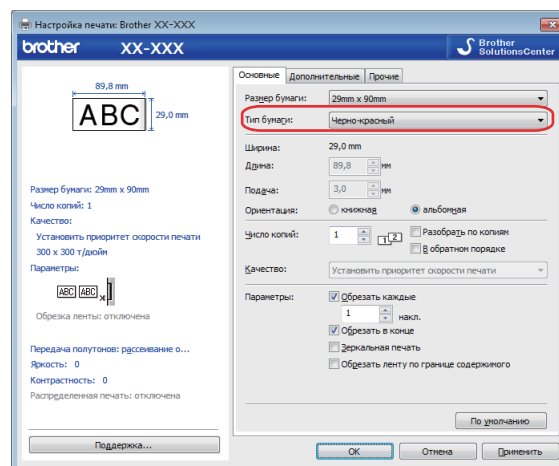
Настройка печати: Brother XX-XXX

brother XX-XXX

Brother SolutionsCenter

89,8 mm

ABC

29,0 mm

Размер бумаги: 29mm x 90mm
Число копий: 1
Качество:
Установить приоритет скорости печати
300 x 300 т/дюйм
Параметры:

ABC ABC

Обрезка ленты: отключена

Передача полутонов: рассеивание о...
Яркость: 0
Контрастность: 0
Распределенная печать: отключена

Поддержка...

Основные | Дополнительные | Прочие

Размер бумаги: 29mm x 90mm
Тип бумаги: Черно-красный

Ширина: 29,0 mm
Длина: 89,8 mm
Подача: 3,0 mm
Ориентация: книжная альбомная

Число копий: 1
Разобрать по копиям
В обратном порядке

Качество: Установить приоритет скорости печати

Параметры: Обрезать каждые
1 накл.
Обрезать в конце
Зеркальная печать
Обрезать ленту по границе содержимого

По умолчанию

OK Отмена Применить